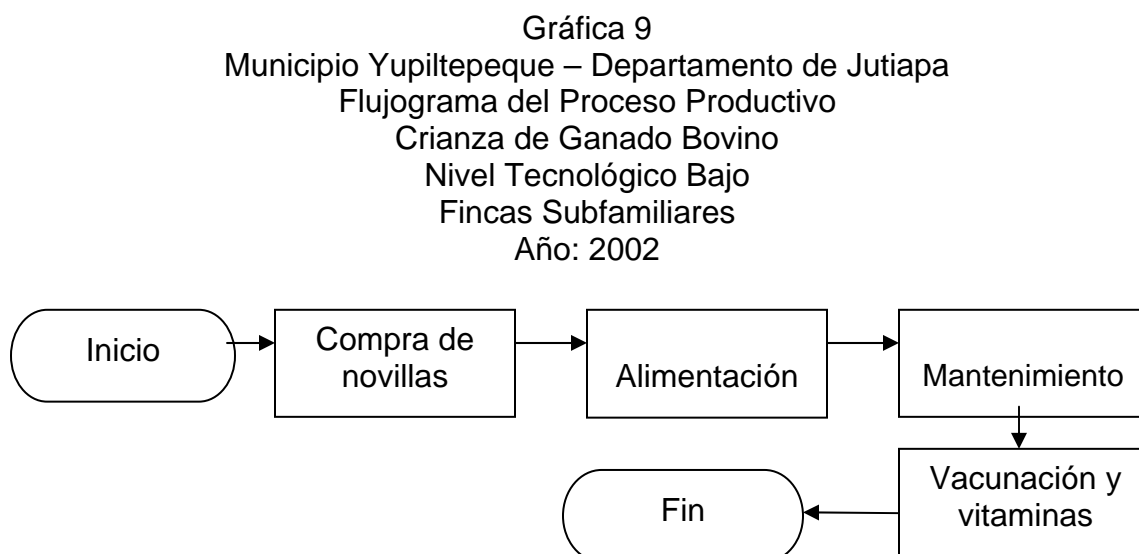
Gráfica 9
Municipio Yupiltepeque – Departamento de Jutiapa
Flujograma del Proceso Productivo
Crianza de Ganado Bovino
Nivel Tecnológico Bajo
Fincas Subfamiliares
Año: 2002

Inicio

Compra de novillas

Alimentación

Mantenimiento

Vacunación y vitaminas

Fin